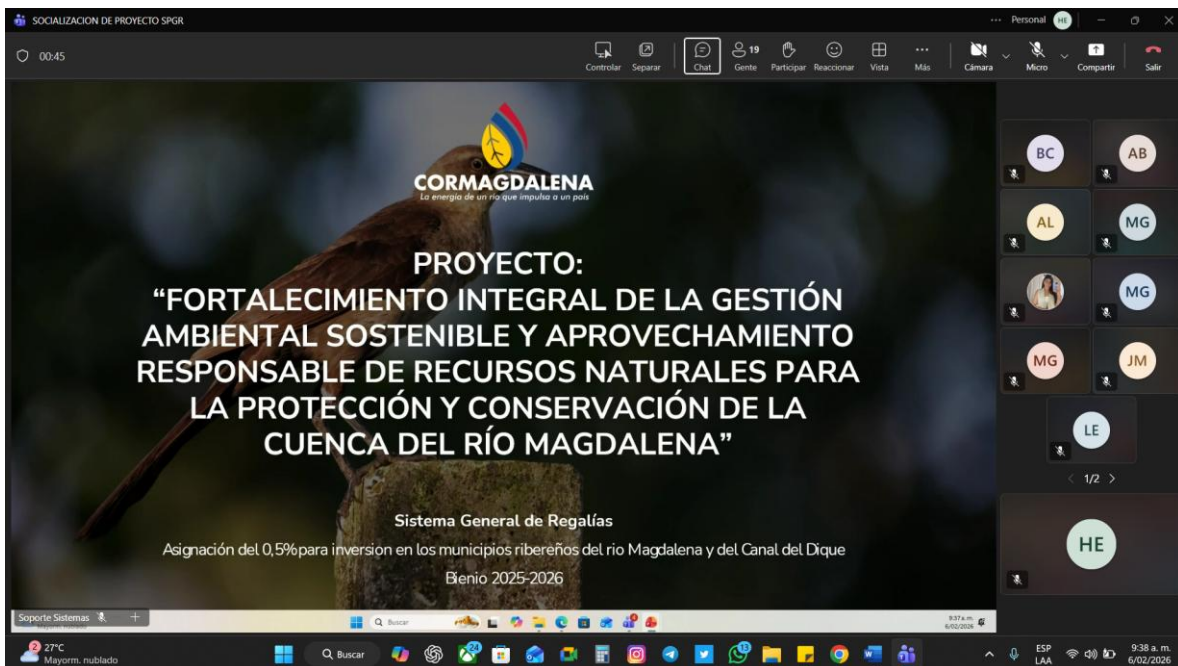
SOCIALIZACION DE PROYECTO SPGR

··· Personal HE

00:45

Controlar Separar Chat 19 Gente Participar Reaccionar Vista Más Cámara Micro Compartir Salir

CORMAGDALENA
La energía de un río que impulsa a un país

PROYECTO:
"FORTALECIMIENTO INTEGRAL DE LA GESTIÓN AMBIENTAL SOSTENIBLE Y APROVECHAMIENTO RESPONSABLE DE RECURSOS NATURALES PARA LA PROTECCIÓN Y CONSERVACIÓN DE LA CUENCA DEL RÍO MAGDALENA"

Sistema General de Regalías
Asignación del 0,5%para inversion en los municipios ribereños del rio Magdalena y del Canal del Dique
Bienio 2025-2026

BC AB AL MG MG MG JM LE
1/2
HE

Soporte Sistemas
Buscar
9:37 a.m. 6/02/2026

27°C
Mayorm. nublado
Buscar
ESP LAA
9:38 a. m. 6/02/2026